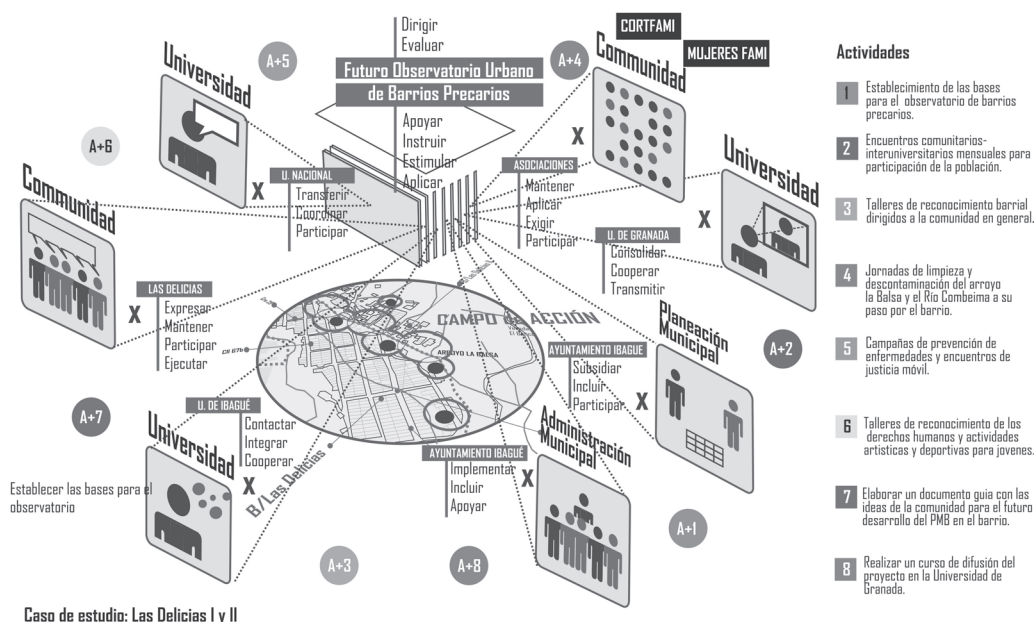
Dirigir
Evaluar
Futuro Observatorio Urbano de Barrios Precarios
Apoyar
Instruir
Estimular
Aplicar

A+5
Universidad
A+6
Communidad
U. NACIONAL
X
Transferir
Coordinar
Participar

A+4
CORTFAMI
MUJERES FAMI
Communidad
X
ASOCIACIONES
Mantener
Aplicar
Exigir
Participar

Universidad
X
U. DE GRANADA
Consolidar
Cooperar
Transmitir

LAS DELICIAS
X
Expresar
Mantener
Participar
Ejecutar

CAMPO DE ACCIÓN
ARROYO LA BALSA

Planeación Municipal
A+2
AYUNTAMIENTO IBAGUE
Subsidiar
Incluir
Participar
X

A+7
U. DE IBAGUÉ
Universidad
Contactar
Integrar
Cooperar
X
B/Las Delicias

Establecer las bases para el observatorio

AYUNTAMIENTO IBAGUÉ
Implementar
Incluir
Apoyar
X
Administración Municipal
A+1
A+3
A+8

Caso de estudio: Las Delicias I y II

Actividades
1 Establecimiento de las bases para el observatorio de barrios precarios.
2 Encuentros comunitarios-interuniversitarios mensuales para participación de la población.
3 Talleres de reconocimiento barrial dirigidos a la comunidad en general.
4 Jornadas de limpieza y descontaminación del arroyo la Balsa y el Río Combeima a su paso por el barrio.
5 Campañas de prevención de enfermedades y encuentros de justicia móvil.
6 Talleres de reconocimiento de los derechos humanos y actividades artísticas y deportivas para jovenes.
7 Elaborar un documento guía con las ideas de la comunidad para el futuro desarrollo del PMB en el barrio.
8 Realizar un curso de difusión del proyecto en la Universidad de Granada.